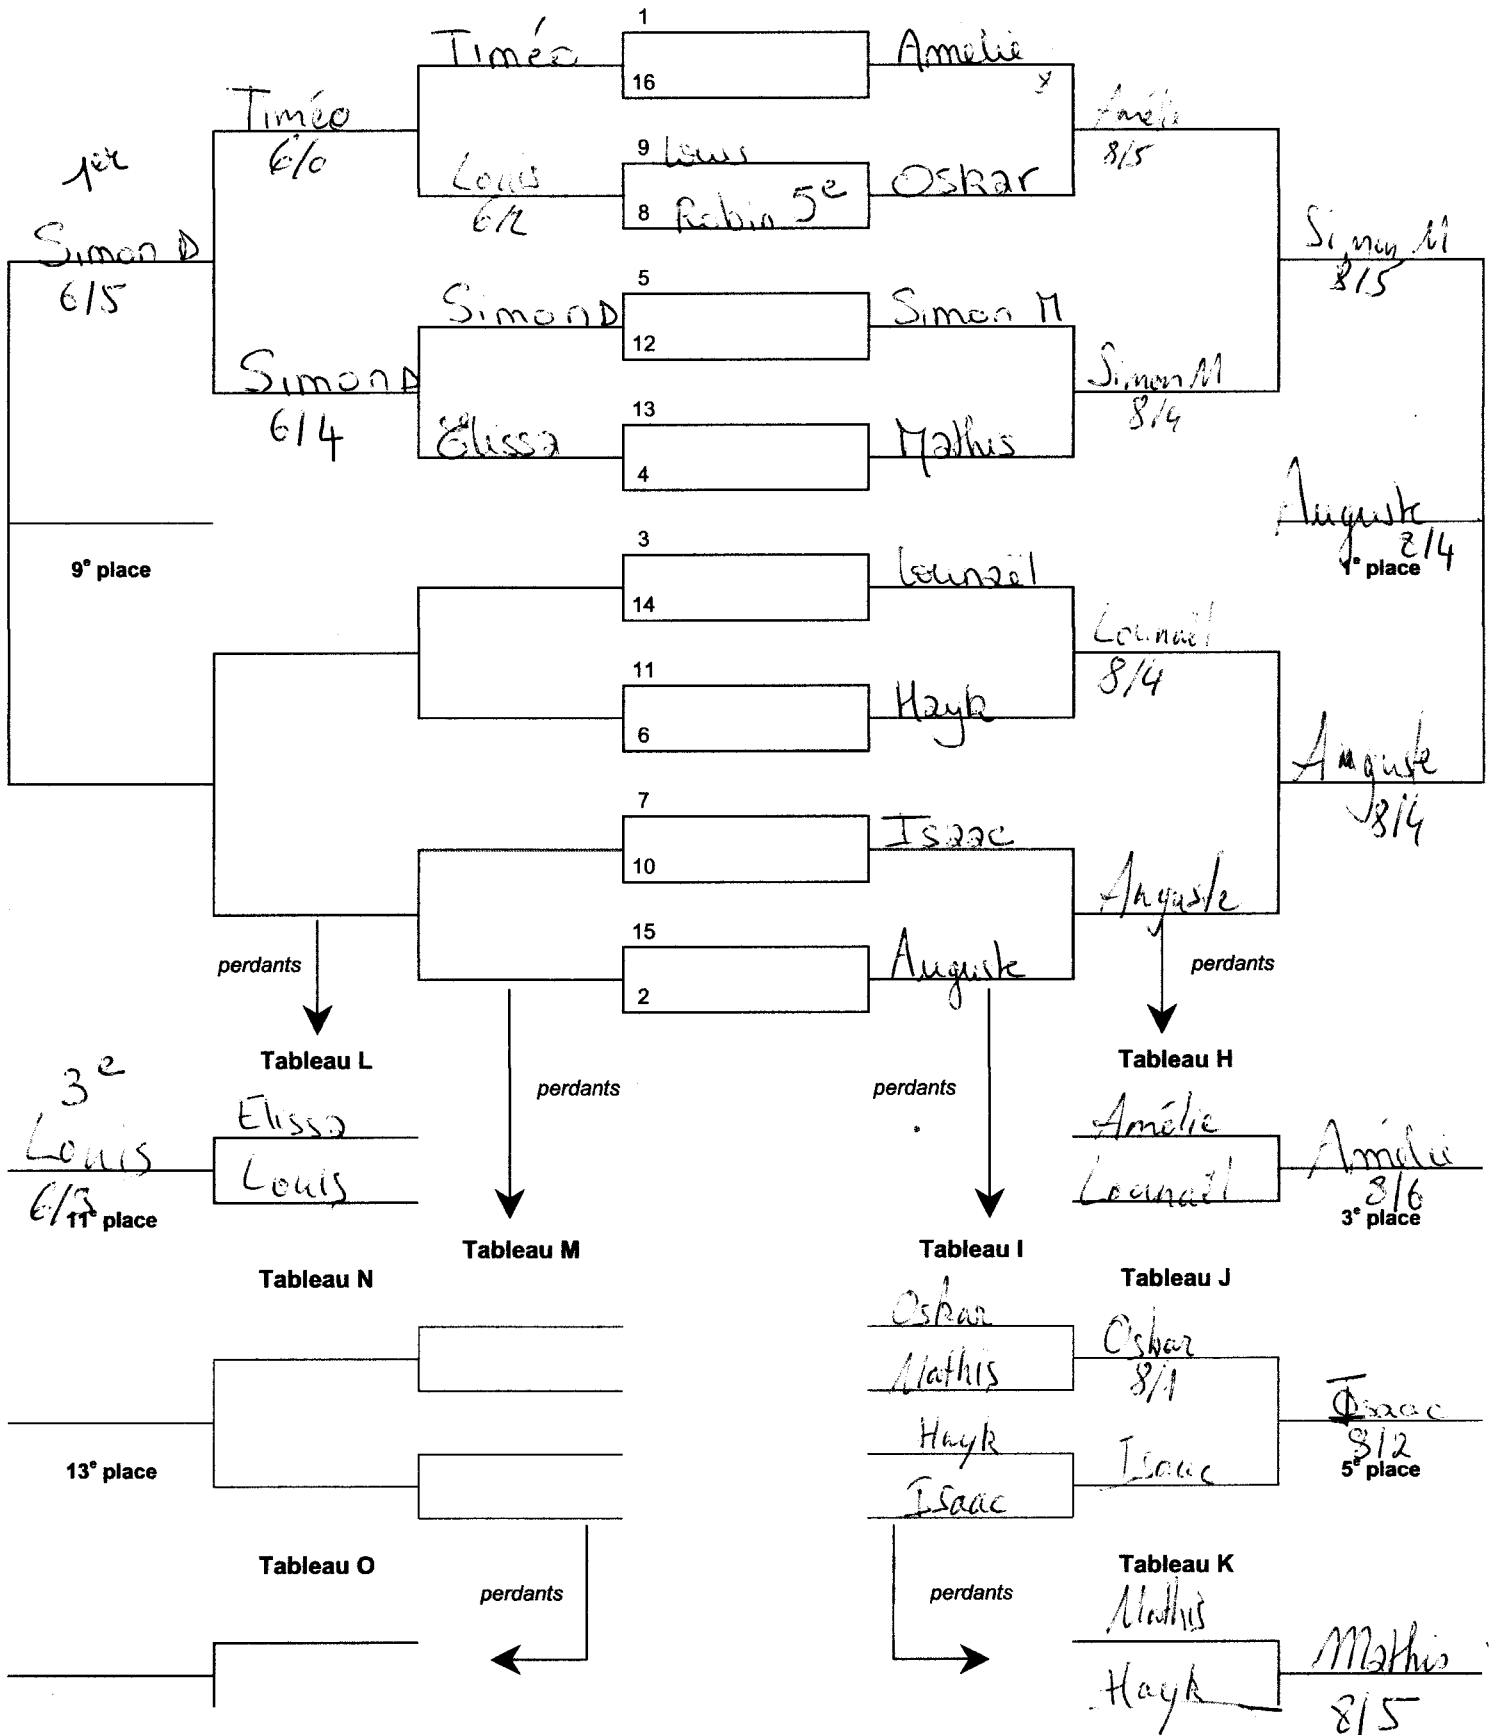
1er
Simon D
6/5

Timéo
6/0

Timéo
1
16
Amélie

Louis
6/2
9 Louis
8 Robin 5e
Oskar

Amélie
8/5

Simon M
8/5

Simon D
5
12
Simon M

Simon D
6/4

Elissa
13
4
Mathis

Simon M
8/4

Auguste
8/4
1e place

9e place

3
14
Lounaël

Lounaël
8/4

11
6
Hayk

Auguste
8/4

7
10
Isaac

Auguste

15
2
Auguste

perdants
perdants
perdants
perdants

Tableau L
3e
Louis
6/3
Elissa
Louis
11e place

Tableau H
Amélie
Lounaël
Amélie
8/6
3e place

Tableau M

Tableau I
Oskar
Mathis
Hayk
Isaac

Tableau N
13e place

Tableau J
Oskar
8/1
Isaac
Isaac
8/2
5e place

Tableau O
perdants

Tableau K
perdants
Mathis
Hayk
Mathis
8/5